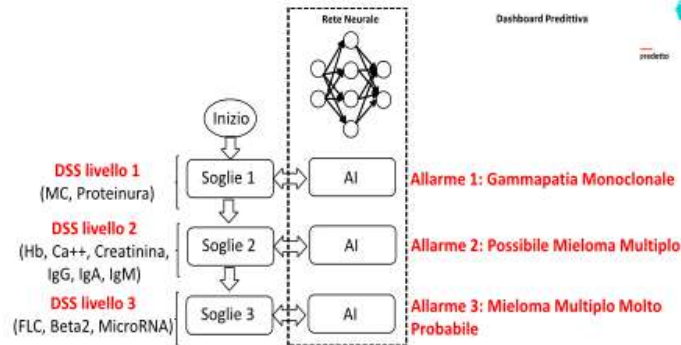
Rete Neurale

Dashboard Predittiva

predetto

Inizio

DSS livello 1
(MC, Proteinura)

Soglie 1

AI

Allarme 1: Gammapatia Monoclonale

DSS livello 2
(Hb, Ca++, Creatinina, IgG, IgA, IgM)

Soglie 2

AI

Allarme 2: Possibile Mieloma Multiplo

DSS livello 3
(FLC, Beta2, MicroRNA)

Soglie 3

AI

Allarme 3: Mieloma Multiplo Molto Probabile